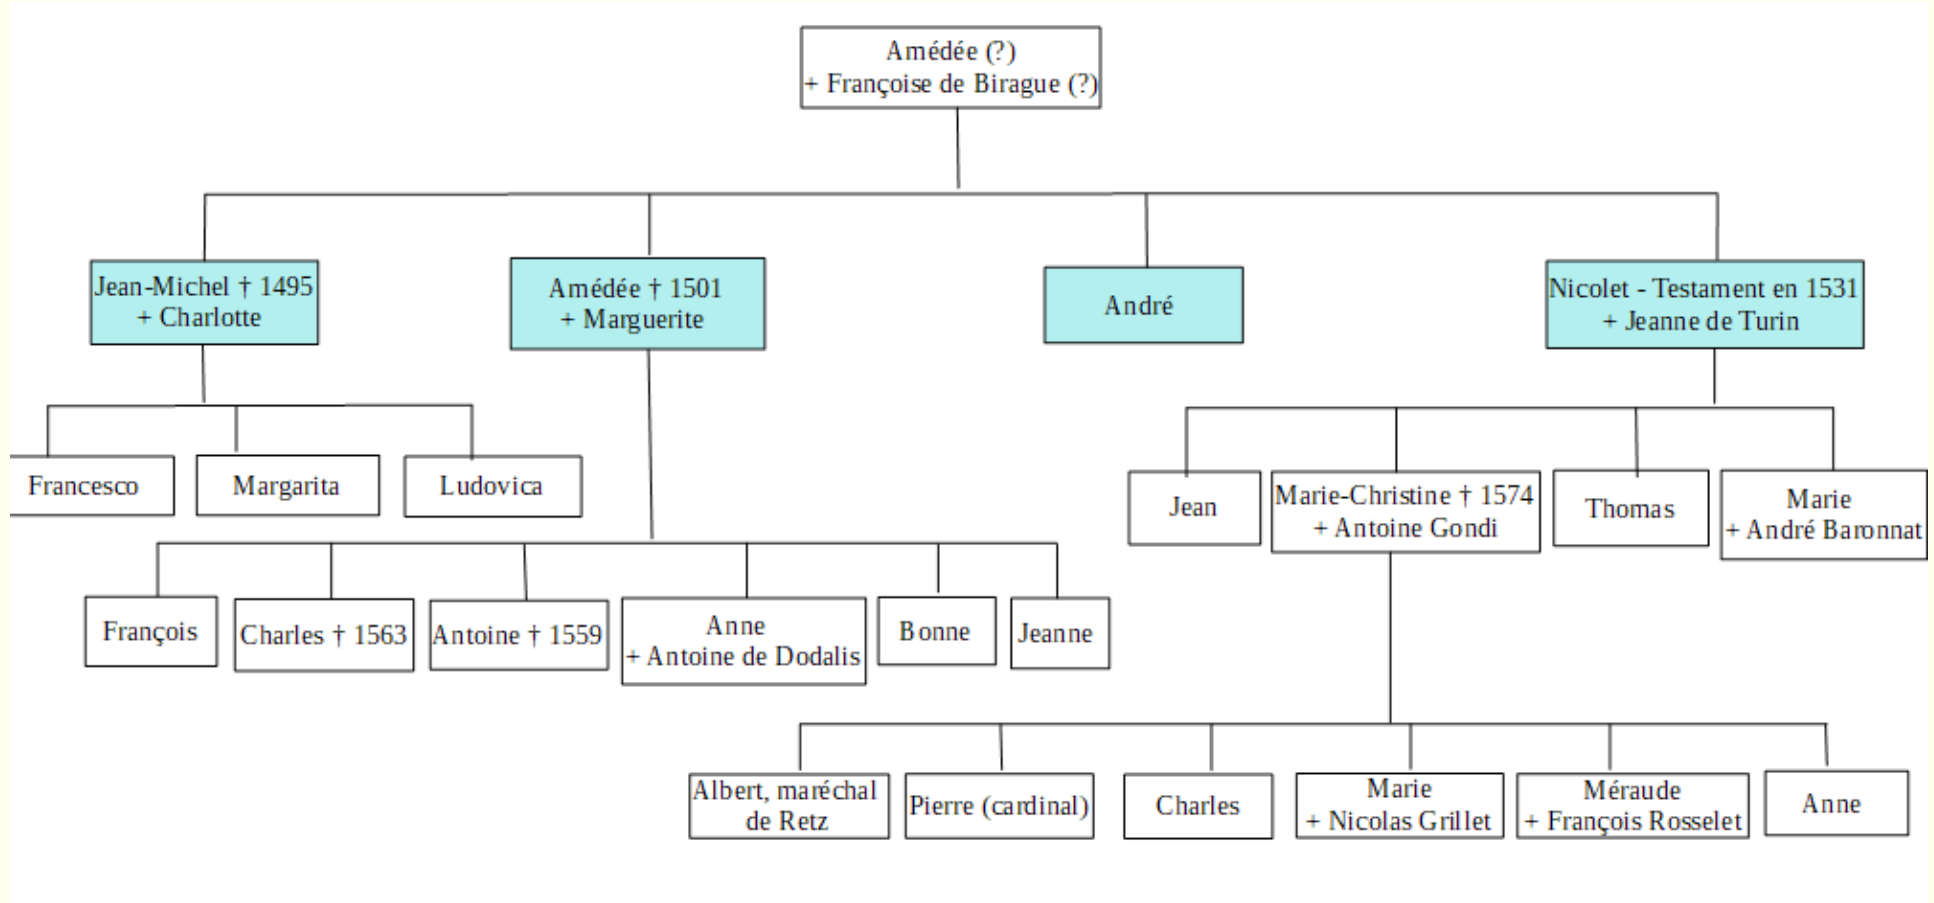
Amédée (?)
+ Françoise de Birague (?)

Jean-Michel † 1495
+ Charlotte

Amédée † 1501
+ Marguerite

André

Nicolet - Testament en 1531
+ Jeanne de Turin

Francesco

Margarita

Ludovica

Jean

Marie-Christine † 1574
+ Antoine Gondi

Thomas

Marie
+ André Baronnat

François

Charles † 1563

Antoine † 1559

Anne
+ Antoine de Dodalis

Bonne

Jeanne

Albert, maréchal de Retz

Pierre (cardinal)

Charles

Marie
+ Nicolas Grillet

Méraude
+ François Rosselet

Anne